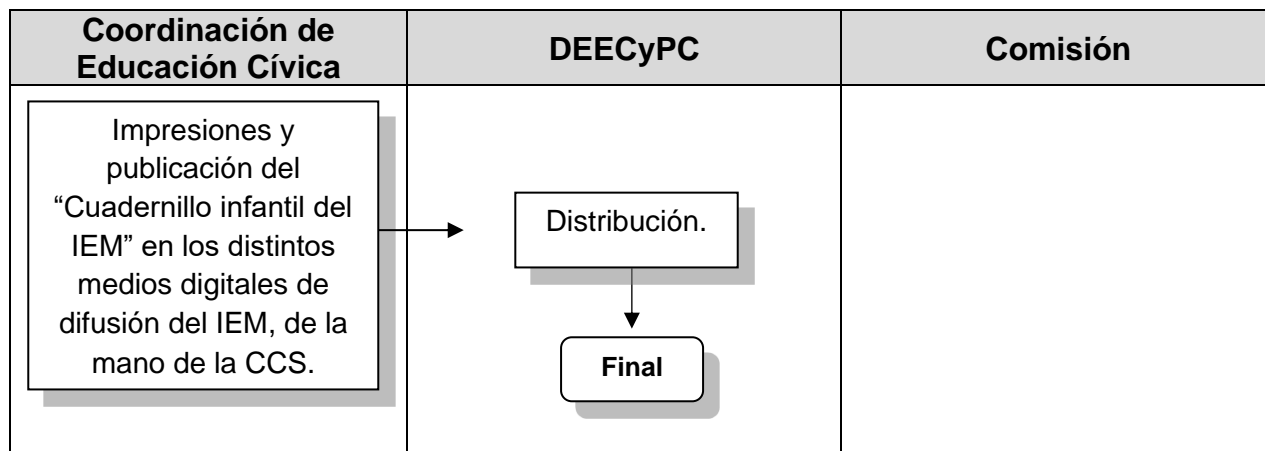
| Coordinación de Educación Cívica | DEECyPC | Comisión |
|---|---|---|
| Impresiones y publicación del “Cuadernillo infantil del IEM” en los distintos medios digitales de difusión del IEM, de la mano de la CCS. | Distribución. Final | |